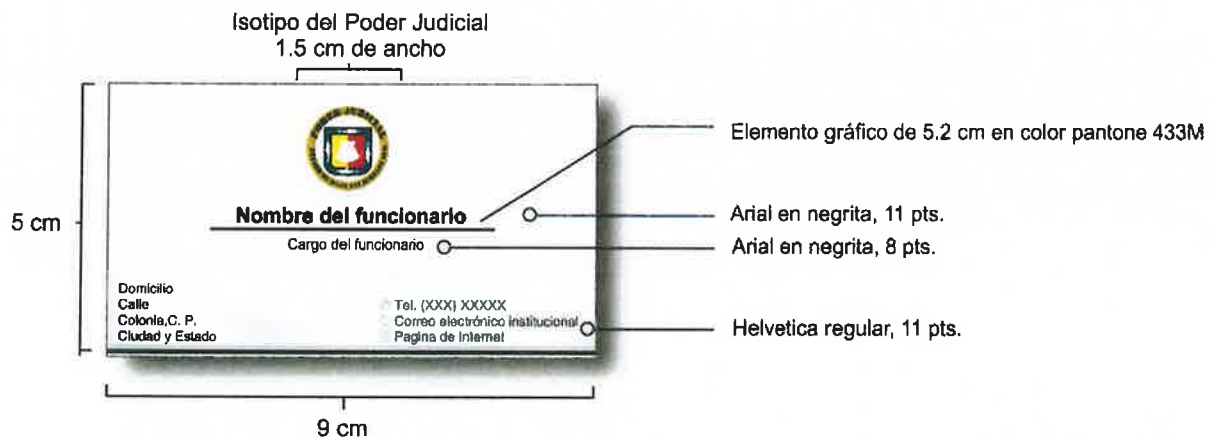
Isotipo del Poder Judicial
1.5 cm de ancho

5 cm

Nombre del funcionario

Cargo del funcionario

Domicilio
Calle
Colonia,C. P.
Ciudad y Estado

Tel. (XXX) XXXXX
Correo electrónico institucional
Pagina de internet

9 cm

Elemento gráfico de 5.2 cm en color pantone 433M

Arial en negrita, 11 pts.

Arial en negrita, 8 pts.

Helvetica regular, 11 pts.